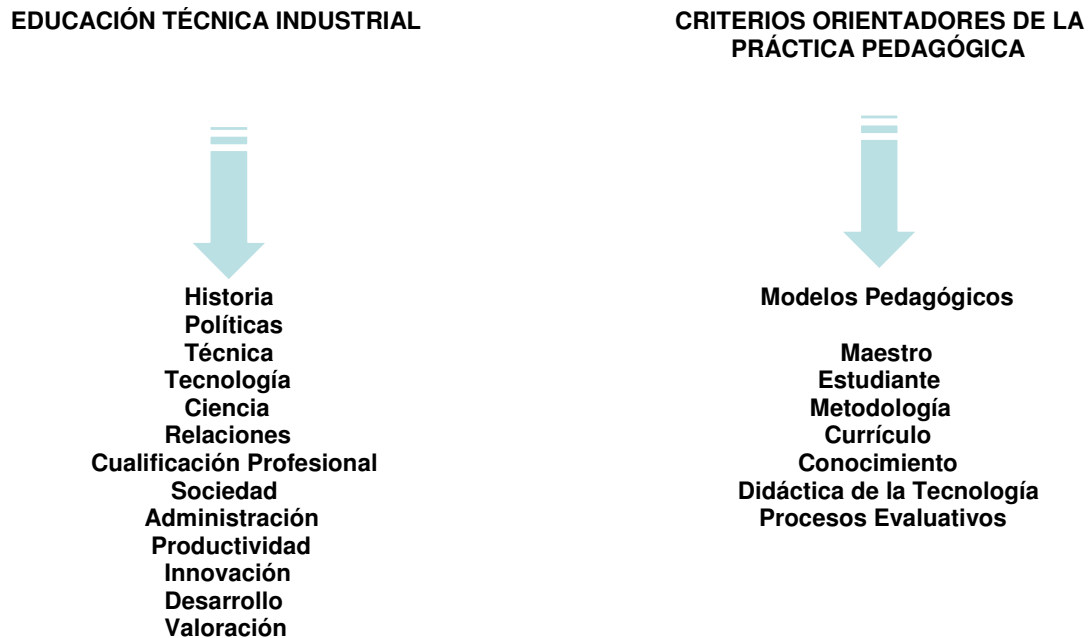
EDUCACIÓN TÉCNICA INDUSTRIAL

Historia
Políticas
Técnica
Tecnología
Ciencia
Relaciones
Cualificación Profesional
Sociedad
Administración
Productividad
Innovación
Desarrollo
Valoración

CRITERIOS ORIENTADORES DE LA PRÁCTICA PEDAGÓGICA

Modelos Pedagógicos

Maestro
Estudiante
Metodología
Currículo
Conocimiento
Didáctica de la Tecnología
Procesos Evaluativos